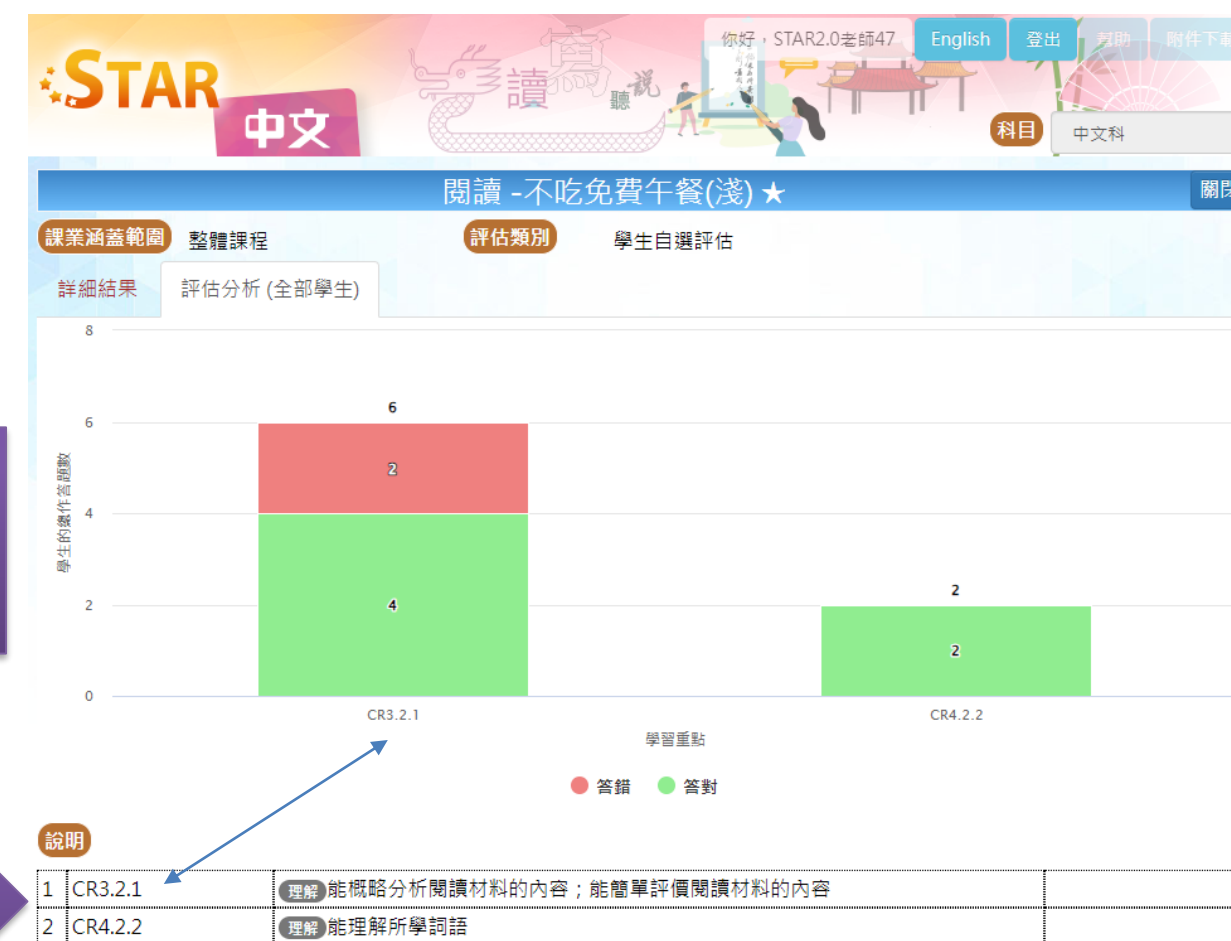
STAR 中文

讀 寫 聽 說

你好，STAR2.0老師47 English 登出 幫助 附件下載

科目 中文科

閱讀 -不吃免費午餐(淺) ★

關閉

課業涵蓋範圍 整體課程

評估類別 學生自選評估

詳細結果

評估分析 (全部學生)

學生的總作答題數

8
6
4
2
0

6
2
4

2
2

CR3.2.1

CR4.2.2

學習重點

答錯 答對

說明

| 1 | CR3.2.1 | 理解 能概略分析閱讀材料的內容；能簡單評價閱讀材料的內容 |
|---|---|---|
| 2 | CR4.2.2 | 理解 能理解所學詞語 |